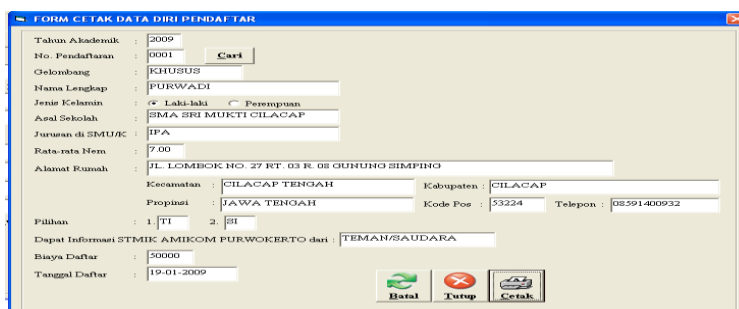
FORM CETAK DATA DIRI PENDAFTAR

Tahun Akademik : 2009

No. Pendaftaran : 0001 Cari

Gelombang : KHUSUS

Nama Lengkap : PURWADI

Jenis Kelamin : Laki-laki Perempuan

Asal Sekolah : SMA SRI MUKTI CILACAP

Jurusan di SMU/K : IPA

Rata-rata Nem : 7.00

Alamat Rumah : JL. LOMBOK NO. 27 RT. 03 R. 08 GUNUNG SIMPING

Kecamatan : CILACAP TENGAH Kabupaten : CILACAP

Propinsi : JAWA TENGAH Kode Pos : 53224 Telepon : 08591400932

Pilihan : 1. TI 2. SI

Dapat Informasi STMIK AMIKOM PURWOKERTO dari : TEMAN/SAUDARA

Biaya Daftar : 50000

Tanggal Daftar : 19-01-2009

Batal Tutup Cetak